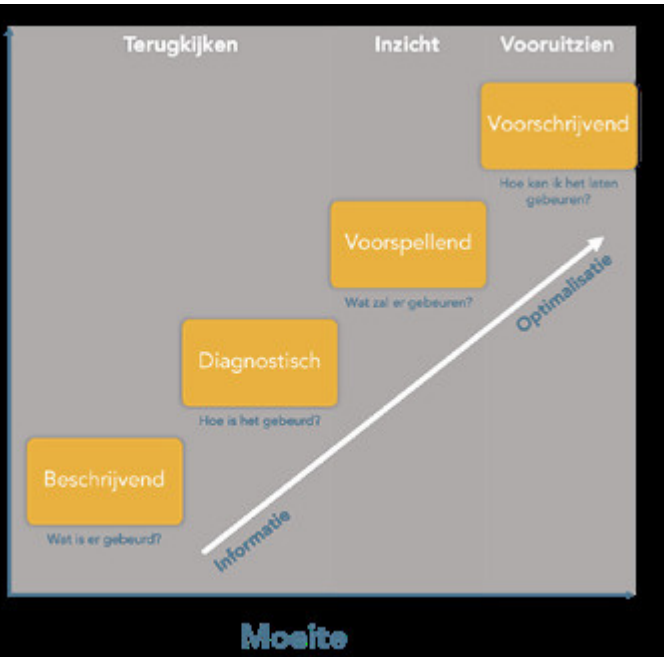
Terugkijken

Inzicht

Vooruitzien

Voorschrijvend

Hoe kan ik het laten gebeuren?

Voorspellend

Wat zal er gebeuren?

Optimalisatie

Diagnostisch

Hoe is het gebeurd?

Beschrijvend

Wat is er gebeurd?

Informatie

Moeite